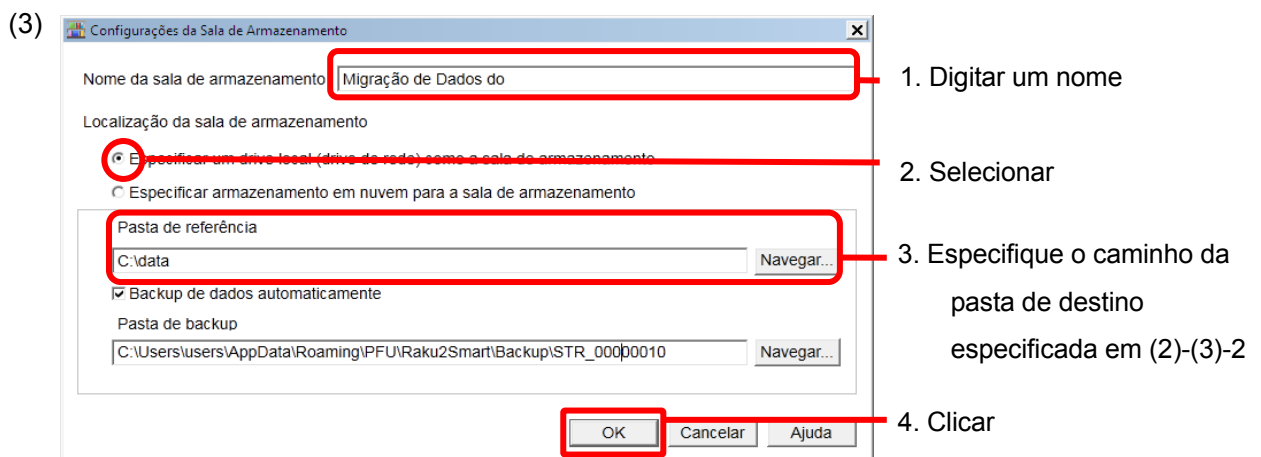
(3)

Configurações da Sala de Armazenamento

Nome da sala de armazenamento Migração de Dados do

1. Digitar um nome

Localização da sala de armazenamento

Especificar um drive local (drive de rede) como a sala de armazenamento

2. Selecionar

Especificar armazenamento em nuvem para a sala de armazenamento

Pasta de referência

C:\data Navegar...

3. Especifique o caminho da pasta de destino especificada em (2)-(3)-2

☑ Backup de dados automaticamente

Pasta de backup

C:\Users\users\AppData\Roaming\PFU\Raku2Smart\Backup\STR_00000010 Navegar...

OK Cancelar Ajuda

4. Clicar